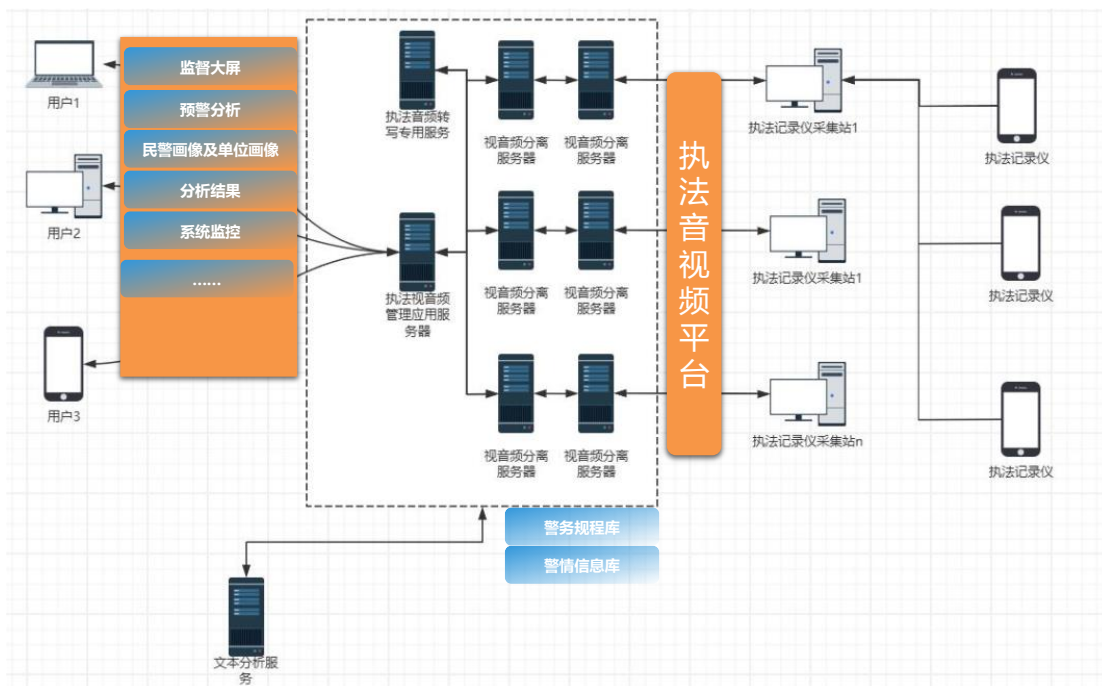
用户1

用户2

用户3

监督大屏

预警分析

民警画像及单位画像

分析结果

系统监控

......

执法音频转写专用服务

执法视音频管理应用服务器

视音频分离服务器

视音频分离服务器

视音频分离服务器

视音频分离服务器

视音频分离服务器

视音频分离服务器

执法音视频平台

执法记录仪采集站1

执法记录仪采集站1

执法记录仪采集站n

执法记录仪

执法记录仪

执法记录仪

警务规程库

警情信息库

文本分析服务